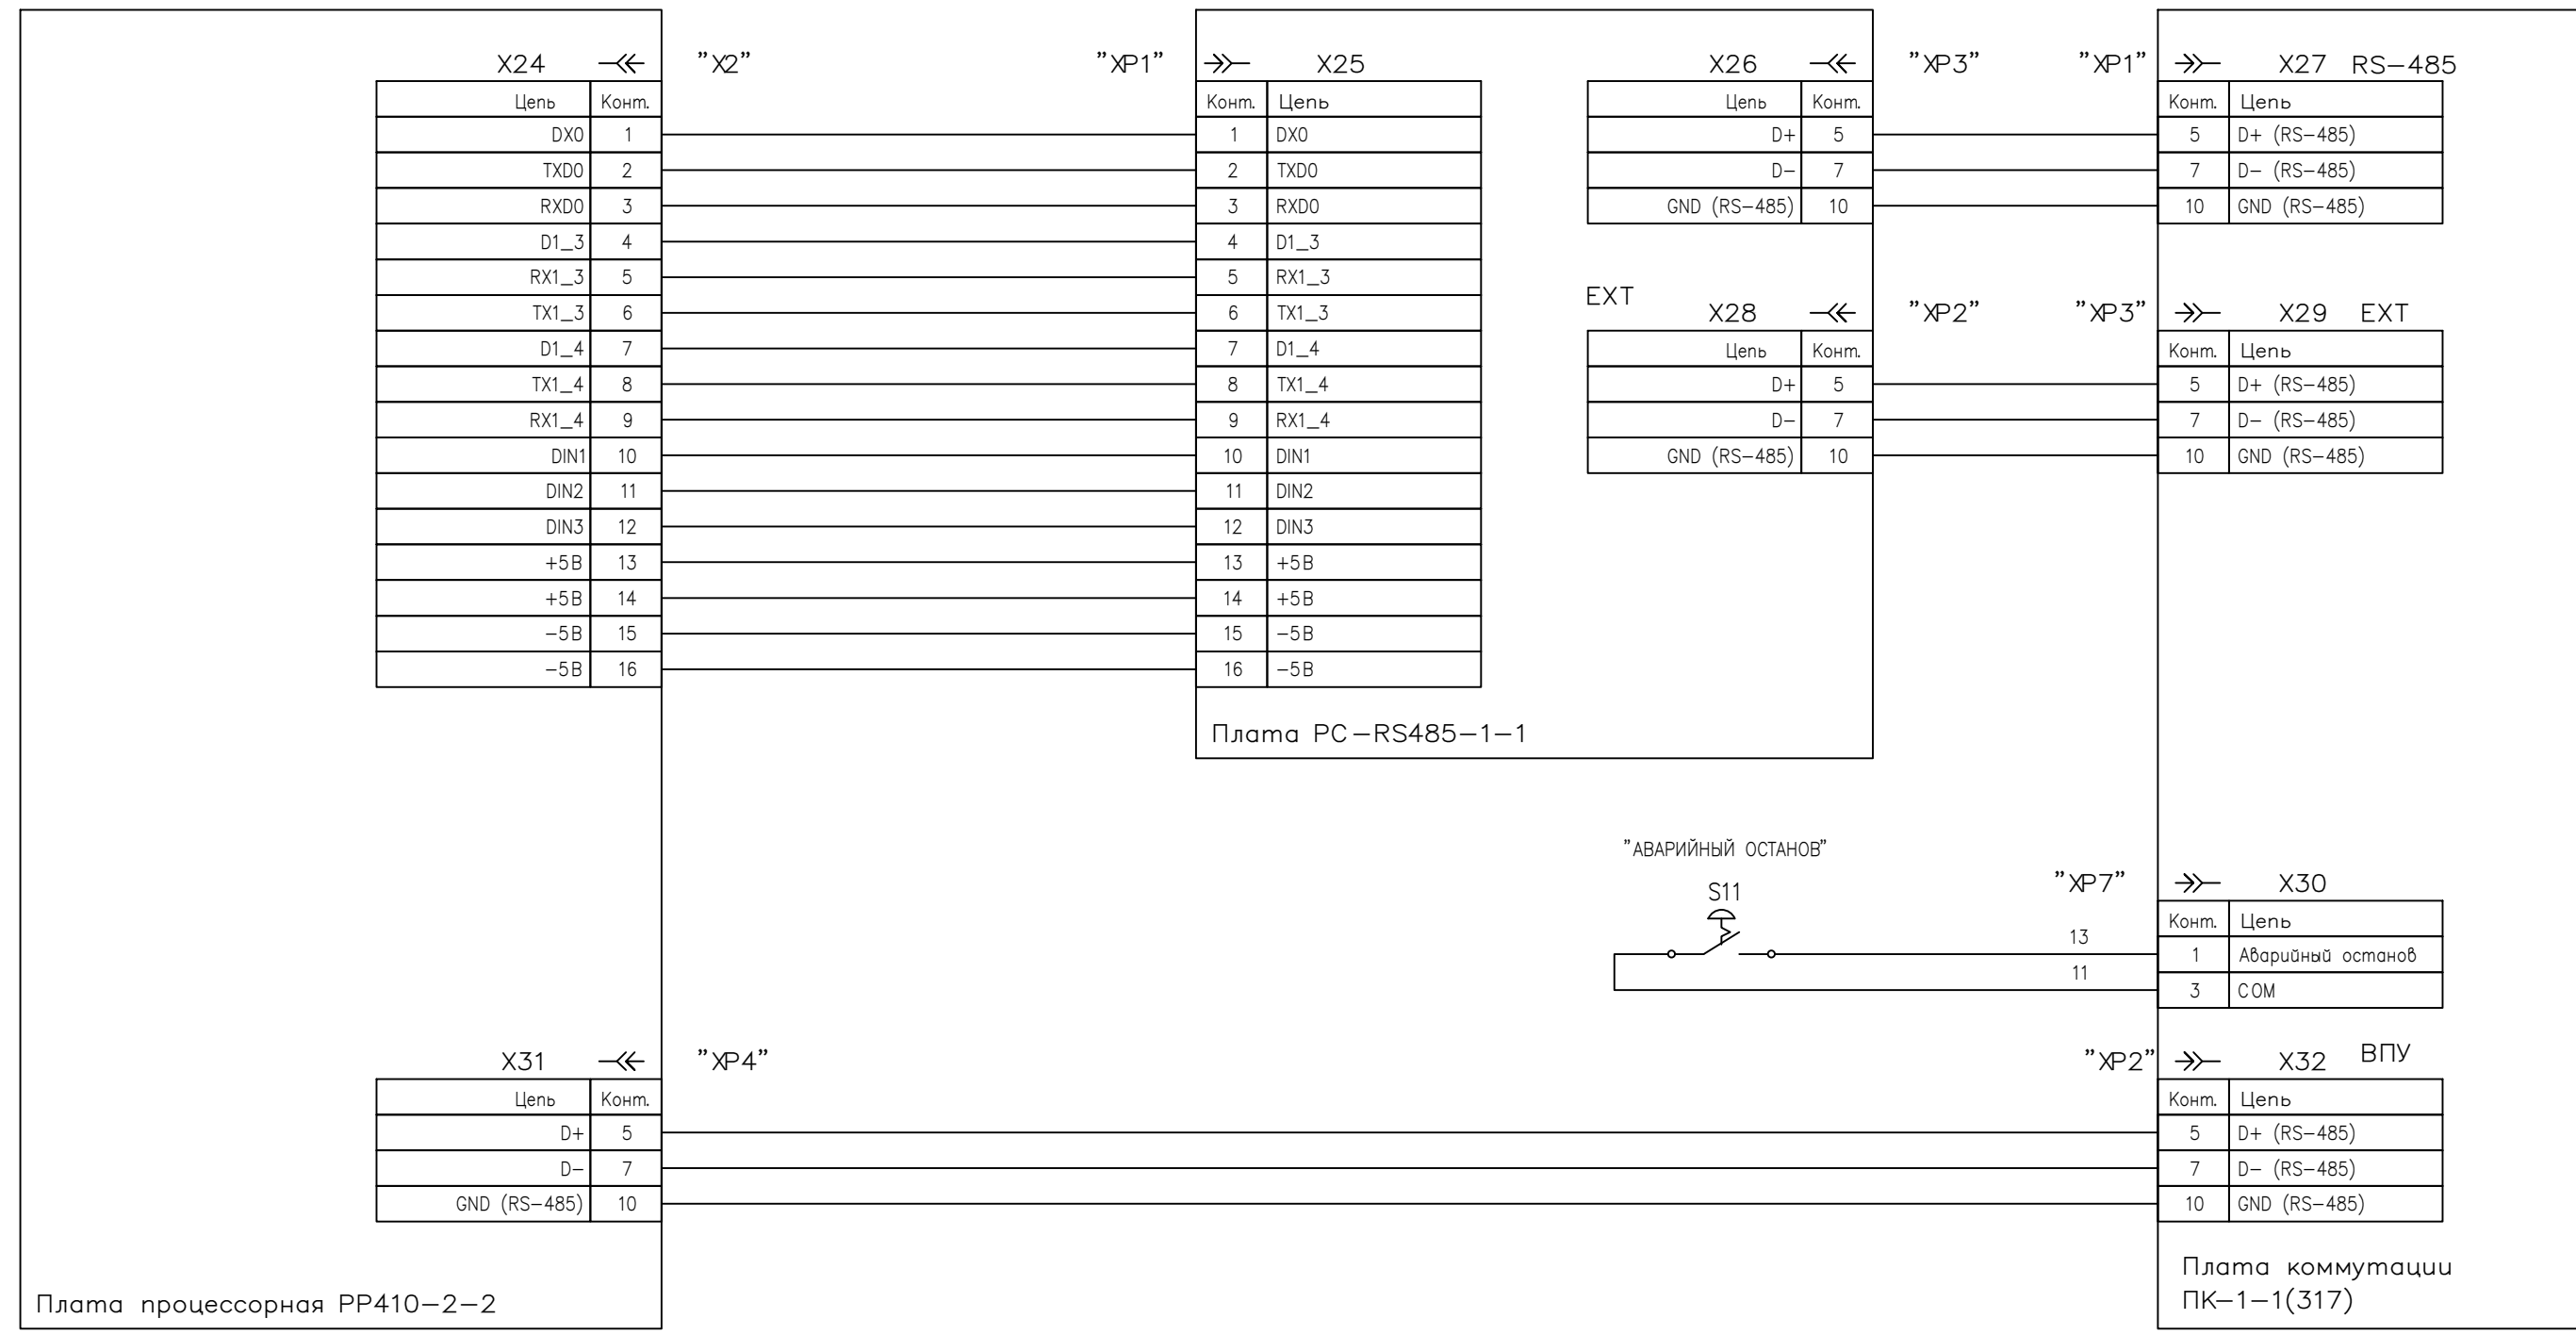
X24 "X2"

| Цепь | Конт. |
|---|---|
| DX0 | 1 |
| TXD0 | 2 |
| RXD0 | 3 |
| D1_3 | 4 |
| RX1_3 | 5 |
| TX1_3 | 6 |
| D1_4 | 7 |
| TX1_4 | 8 |
| RX1_4 | 9 |
| DIN1 | 10 |
| DIN2 | 11 |
| DIN3 | 12 |
| +5В | 13 |
| +5В | 14 |
| –5В | 15 |
| –5В | 16 |

"XP1" X25

| Конт. | Цепь |
|---|---|
| 1 | DX0 |
| 2 | TXD0 |
| 3 | RXD0 |
| 4 | D1_3 |
| 5 | RX1_3 |
| 6 | TX1_3 |
| 7 | D1_4 |
| 8 | TX1_4 |
| 9 | RX1_4 |
| 10 | DIN1 |
| 11 | DIN2 |
| 12 | DIN3 |
| 13 | +5В |
| 14 | +5В |
| 15 | –5В |
| 16 | –5В |

Плата PC–RS485–1–1

X26 "XP3"

| Цепь | Конт. |
|---|---|
| D+ | 5 |
| D– | 7 |
| GND (RS–485) | 10 |

"XP1" X27 RS–485

| Конт. | Цепь |
|---|---|
| 5 | D+ (RS–485) |
| 7 | D– (RS–485) |
| 10 | GND (RS–485) |

EXT X28 "XP2"

| Цепь | Конт. |
|---|---|
| D+ | 5 |
| D– | 7 |
| GND (RS–485) | 10 |

"XP3" X29 EXT

| Конт. | Цепь |
|---|---|
| 5 | D+ (RS–485) |
| 7 | D– (RS–485) |
| 10 | GND (RS–485) |

"АВАРИЙНЫЙ ОСТАНОВ"
S11
13
11
"XP7" X30

| Конт. | Цепь |
|---|---|
| 1 | Аварийный останов |
| 3 | COM |

X31 "XP4"

| Цепь | Конт. |
|---|---|
| D+ | 5 |
| D– | 7 |
| GND (RS–485) | 10 |

"XP2" X32 ВПУ

| Конт. | Цепь |
|---|---|
| 5 | D+ (RS–485) |
| 7 | D– (RS–485) |
| 10 | GND (RS–485) |

Плата коммутации ПК–1–1(317)

Плата процессорная PP410–2–2